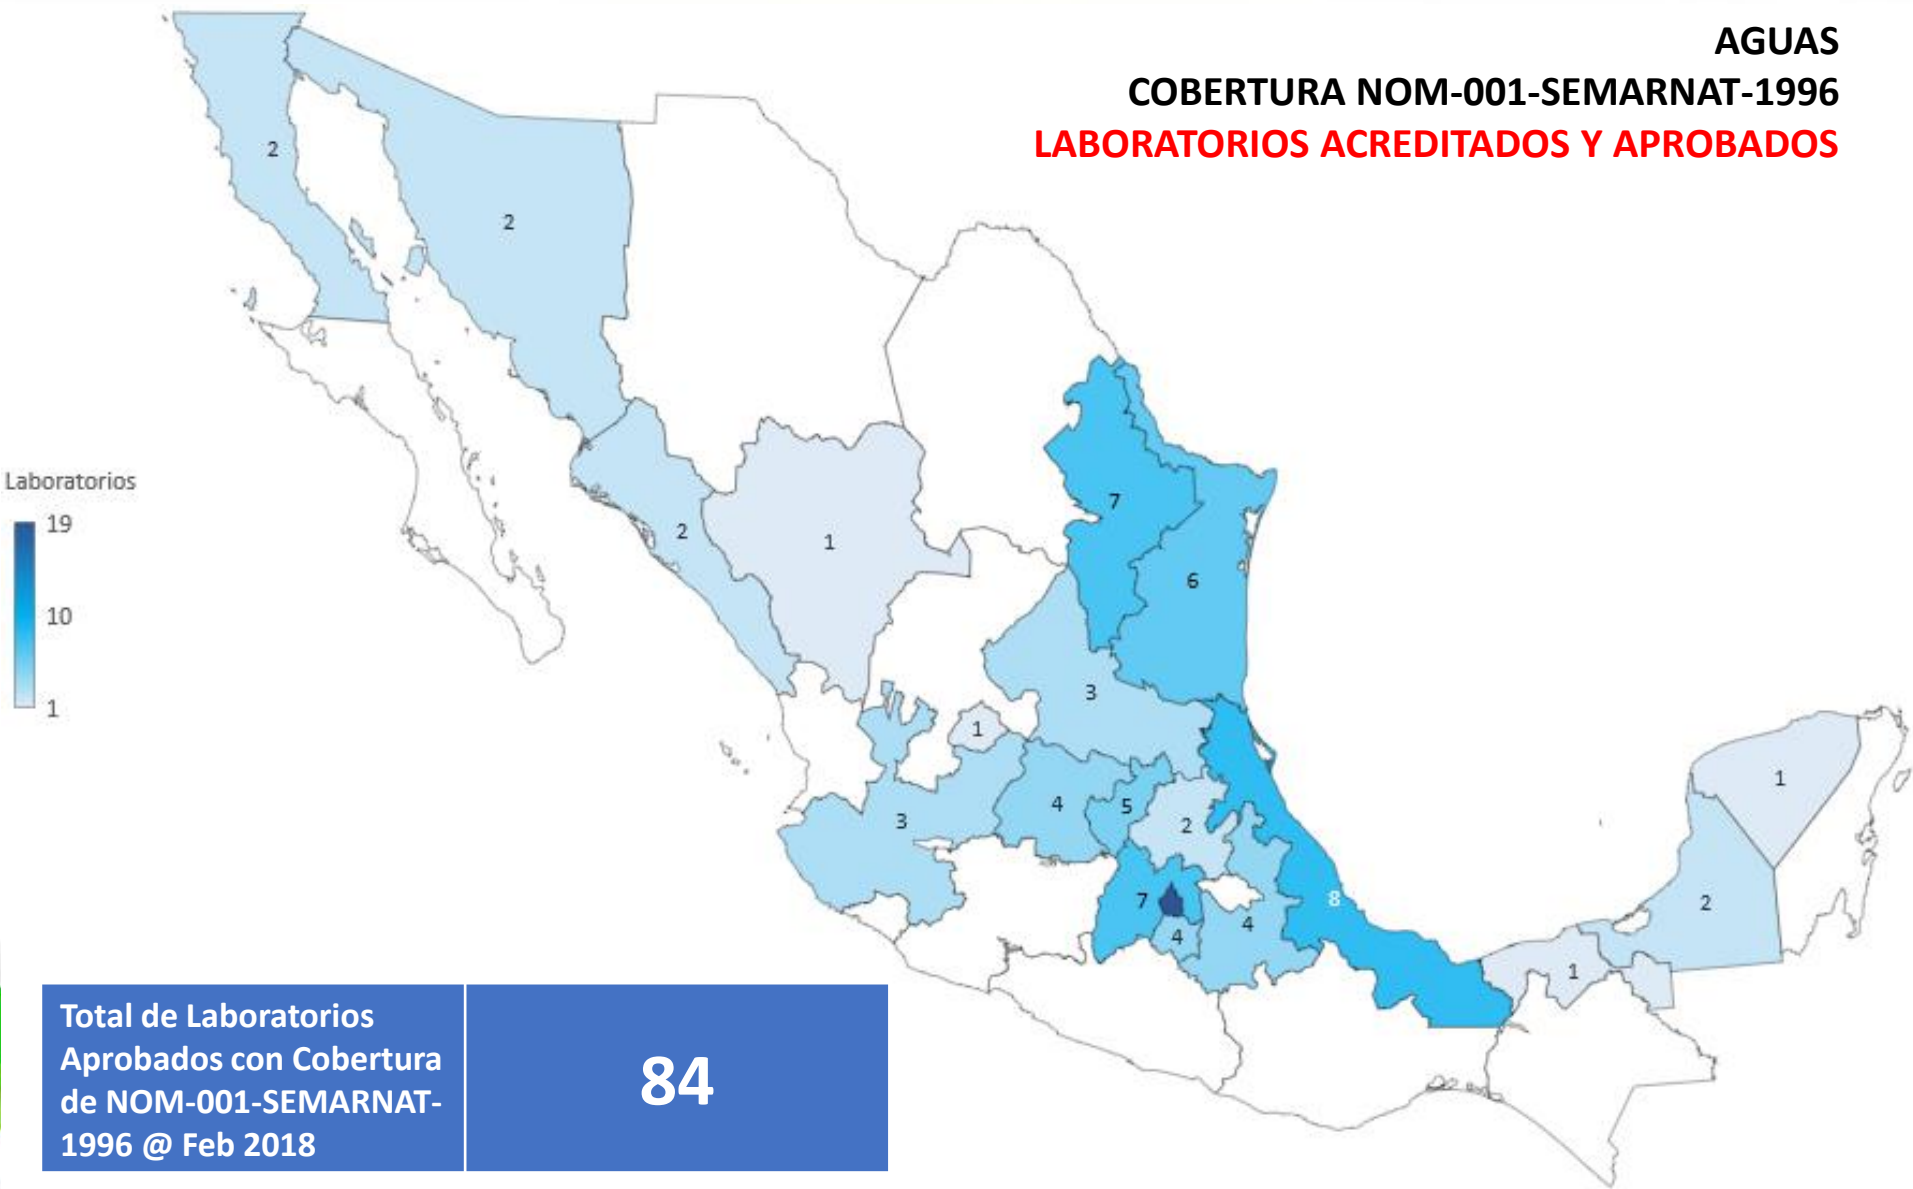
AGUAS
COBERTURA NOM-001-SEMARNAT-1996
LABORATORIOS ACREDITADOS Y APROBADOS

Laboratorios
19
10
1

2
2
2
1
7
6
3
1
3
4
5
2
8
7
4
4
1
2
1

| Total de Laboratorios Aprobados con Cobertura de NOM-001-SEMARNAT-1996 @ Feb 2018 | 84 |
|---|---|